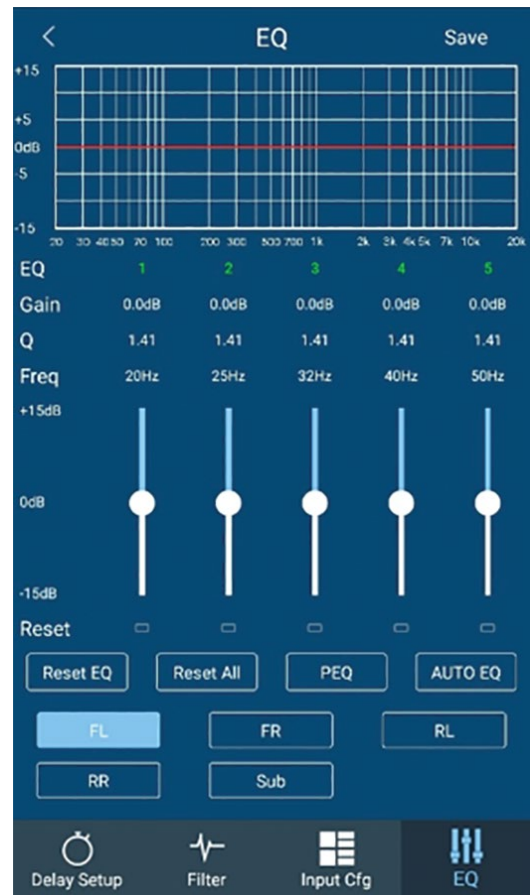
<

EQ

Save

+15

+5

0dB

-5

-15

20 30 40 50 70 100 200 300 500 700 1k 2k 3k 4k 5k 7k 10k 20k

| EQ | 1 | 2 | 3 | 4 | 5 |
|---|---|---|---|---|---|
| Gain | 0.0dB | 0.0dB | 0.0dB | 0.0dB | 0.0dB |
| Q | 1.41 | 1.41 | 1.41 | 1.41 | 1.41 |
| Freq | 20Hz | 25Hz | 32Hz | 40Hz | 50Hz |

+15dB

0dB

-15dB

Reset

Reset EQ

Reset All

PEQ

AUTO EQ

FL

FR

RL

RR

Sub

Delay Setup

Filter

Input Cfg

EQ